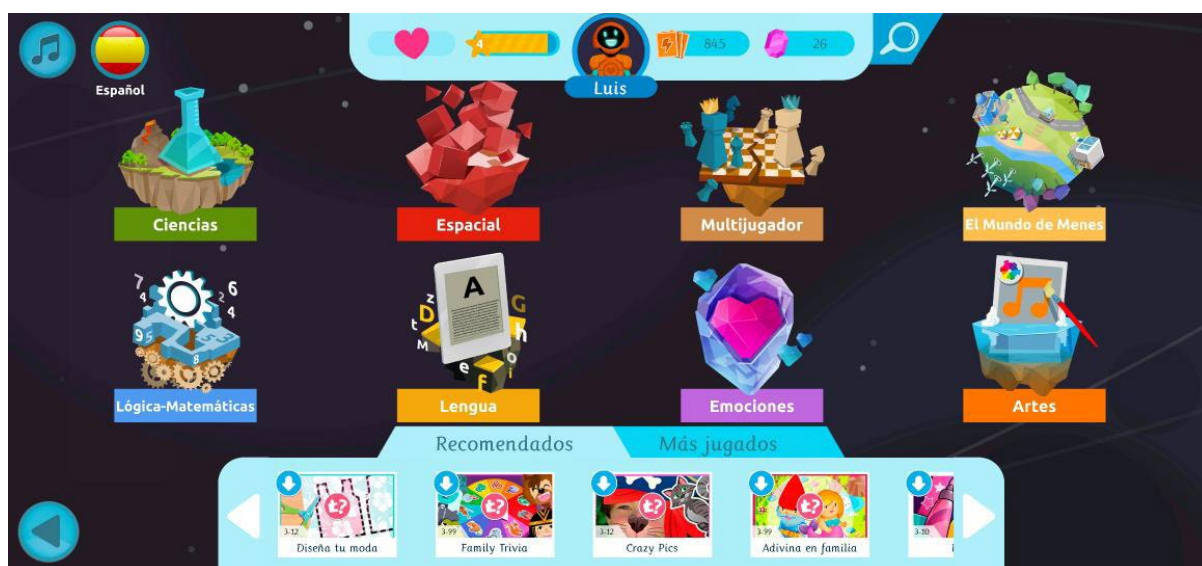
Español

4

Luis

845

26

Ciencias

Espacial

Multijugador

El Mundo de Menes

Lógica-Matemáticas

Lengua

Emociones

Artes

Recomendados

Más jugados

3-12
Diseña tu moda

3-99
Family Trivia

3-12
Crazy Pics

3-99
Adivina en familia

3-10
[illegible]